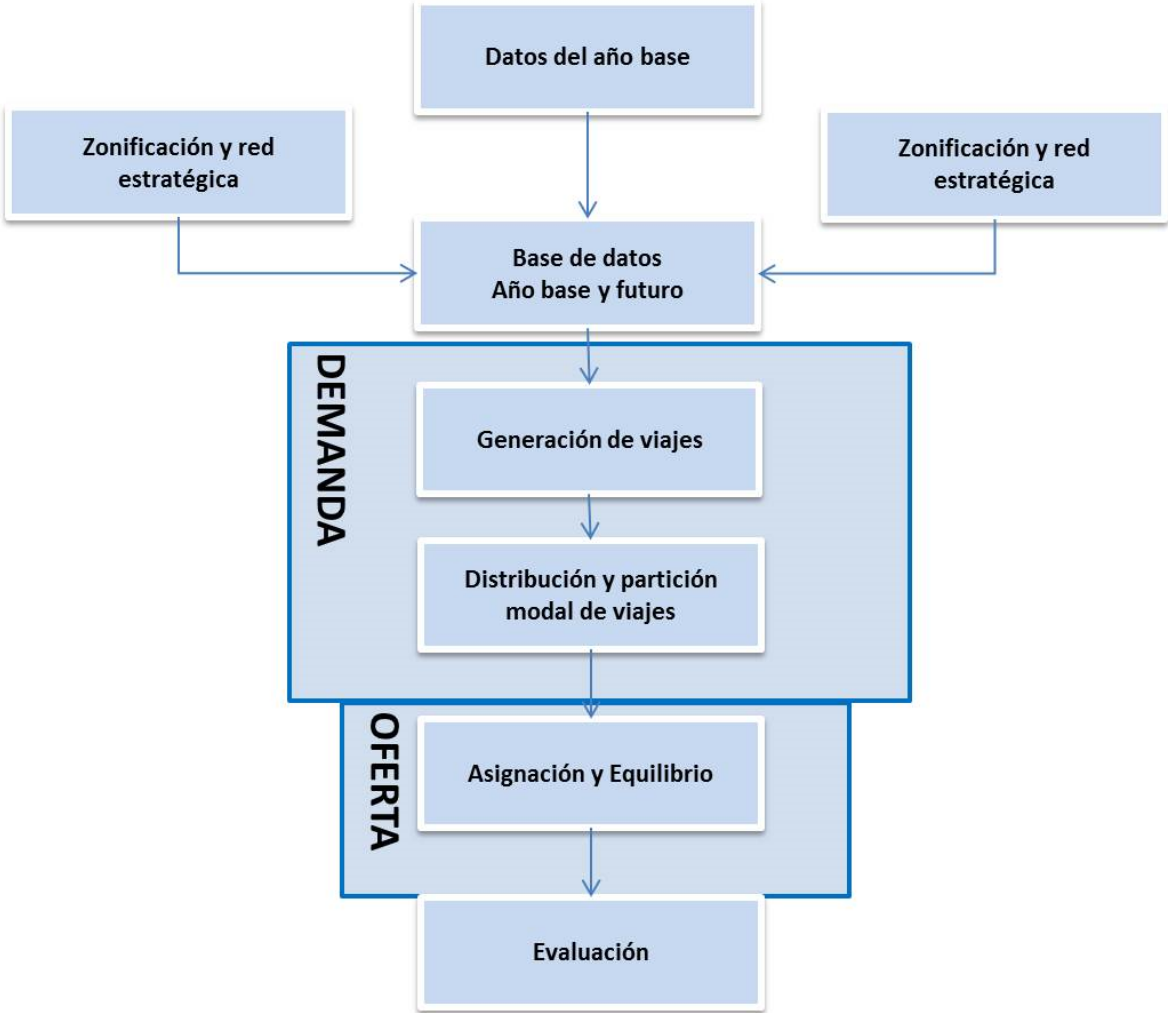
Datos del año base

Zonificación y red estratégica

Zonificación y red estratégica

Base de datos
Año base y futuro

DEMANDA

Generación de viajes

Distribución y partición modal de viajes

OFERTA

Asignación y Equilibrio

Evaluación